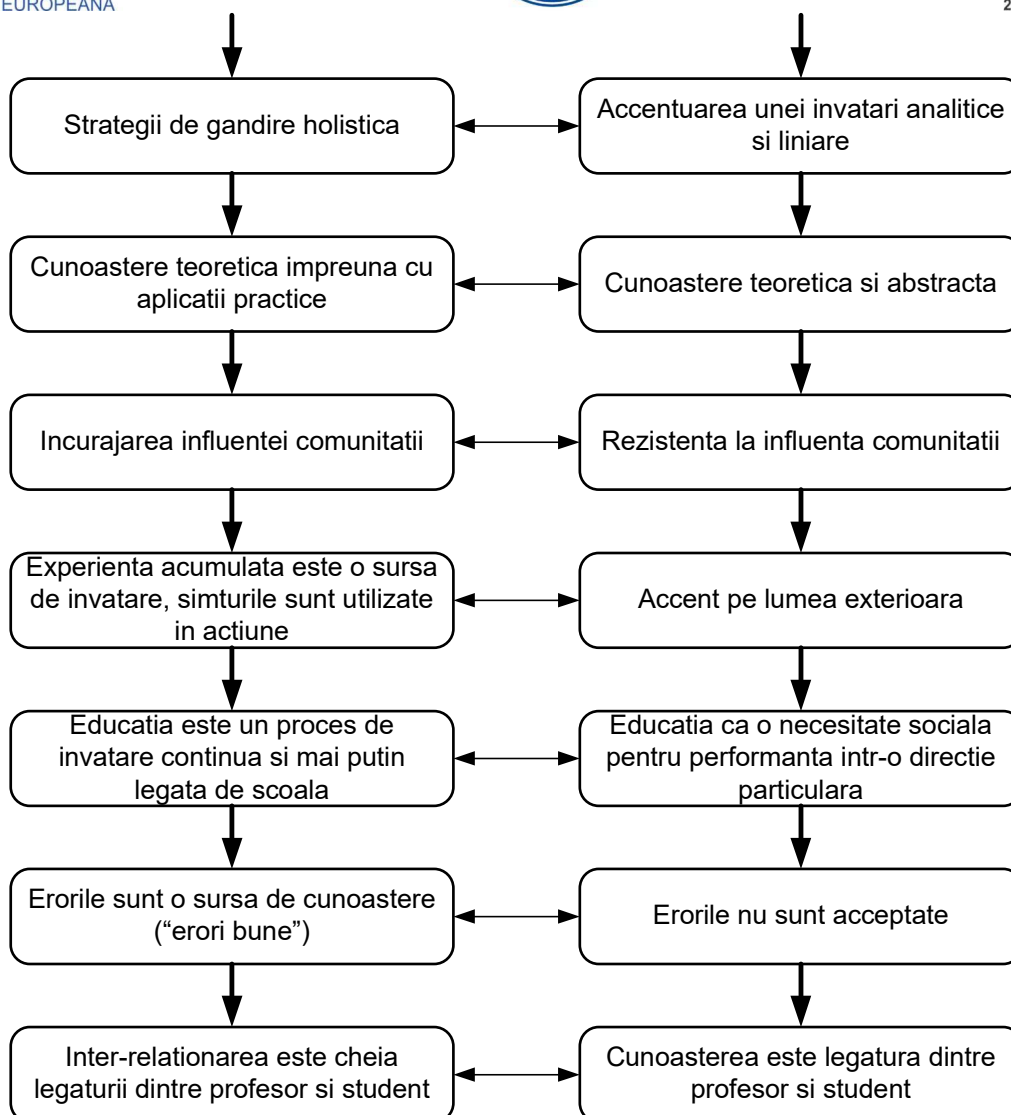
EUROPEANA

2

Strategii de gandire holistica

Accentuarea unei invatari analitice si liniare

Cunoastere teoretica impreuna cu aplicatii practice

Cunoastere teoretica si abstracta

Incurajarea influentei comunitatii

Rezistenta la influenta comunitatii

Experienta acumulata este o sursa de invatare, simturile sunt utilizate in actiune

Accent pe lumea exterioara

Educatia este un proces de invatare continua si mai putin legata de scoala

Educatia ca o necesitate sociala pentru performanta intr-o directie particulara

Erorile sunt o sursa de cunoastere ("erori bune")

Erorile nu sunt acceptate

Inter-relationarea este cheia legaturii dintre profesor si student

Cunoasterea este legatura dintre profesor si student